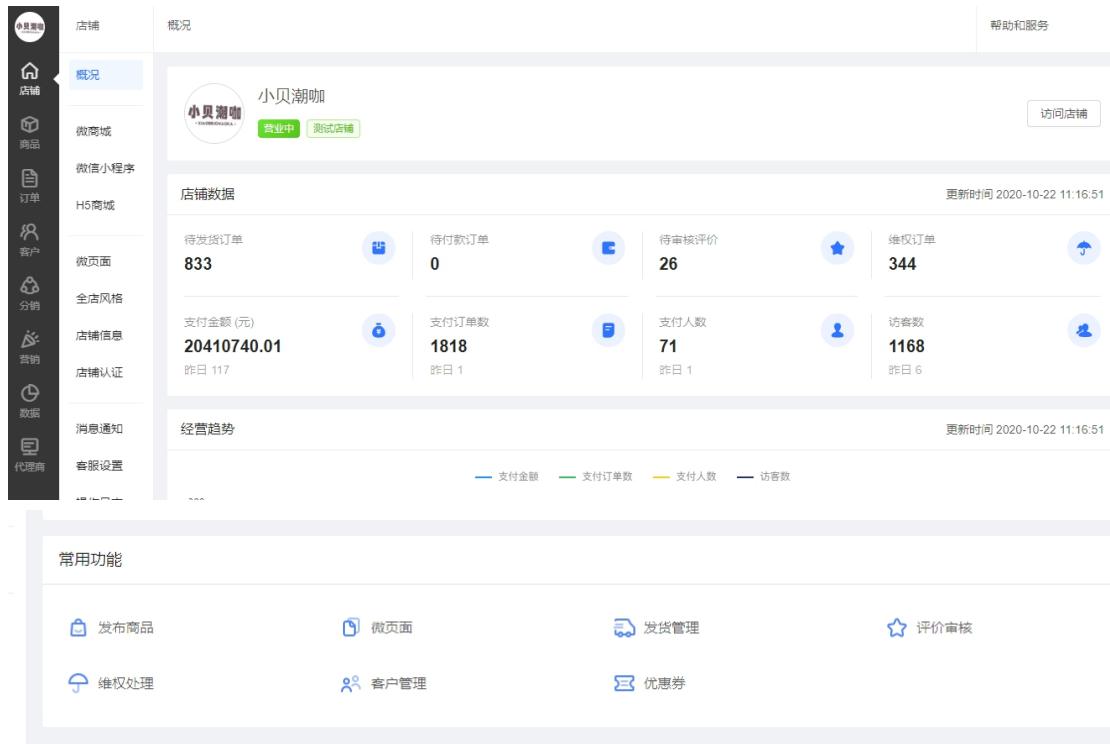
小贝潮咖

店铺
商品
订单
客户
分销
营销
数据
代理商

店铺

概况

微商城
微信小程序
H5商城

微页面
全店风格
店铺信息
店铺认证

消息通知
客服设置

概况

帮助和服务

小贝潮咖
小贝潮咖
营业中 测试店铺

访问店铺

店铺数据

更新时间 2020-10-22 11:16:51

| 待发货订单 | 待付款订单 | 待审核评价 | 维权订单 |
|---|---|---|---|
| 833 | 0 | 26 | 344 |

| 支付金额 (元) | 支付订单数 | 支付人数 | 访客数 |
|---|---|---|---|
| 20410740.01 | 1818 | 71 | 1168 |
| 昨日 117 | 昨日 1 | 昨日 1 | 昨日 6 |

经营趋势

更新时间 2020-10-22 11:16:51

支付金额 支付订单数 支付人数 访客数

常用功能

发布商品
微页面
发货管理
评价审核
维权处理
客户管理
优惠券